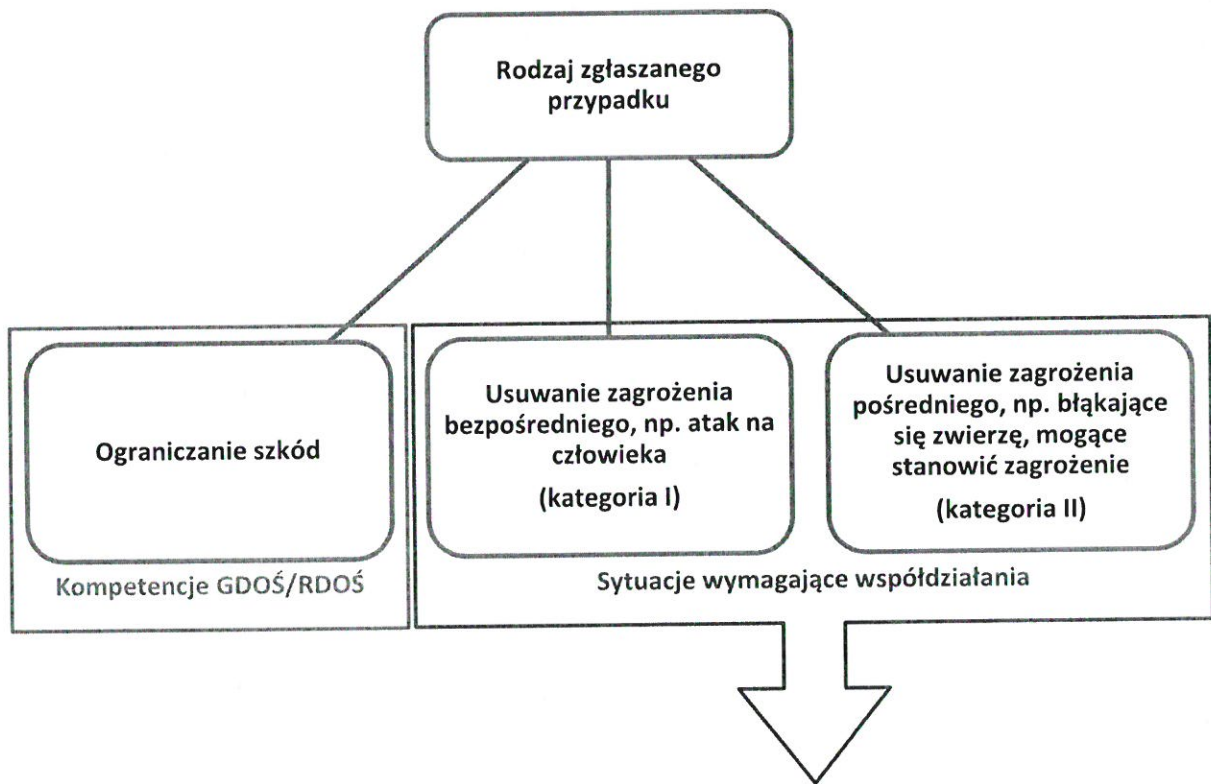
Rodzaj zgłaszanego przypadku

Ograniczanie szkód

Kompetencje GDOŚ/RDOŚ

Usuwanie zagrożenia bezpośredniego, np. atak na człowieka

(kategoria I)

Usuwanie zagrożenia pośredniego, np. błąkające się zwierzę, mogące stanowić zagrożenie

(kategoria II)

Sytuacje wymagające współdziałania